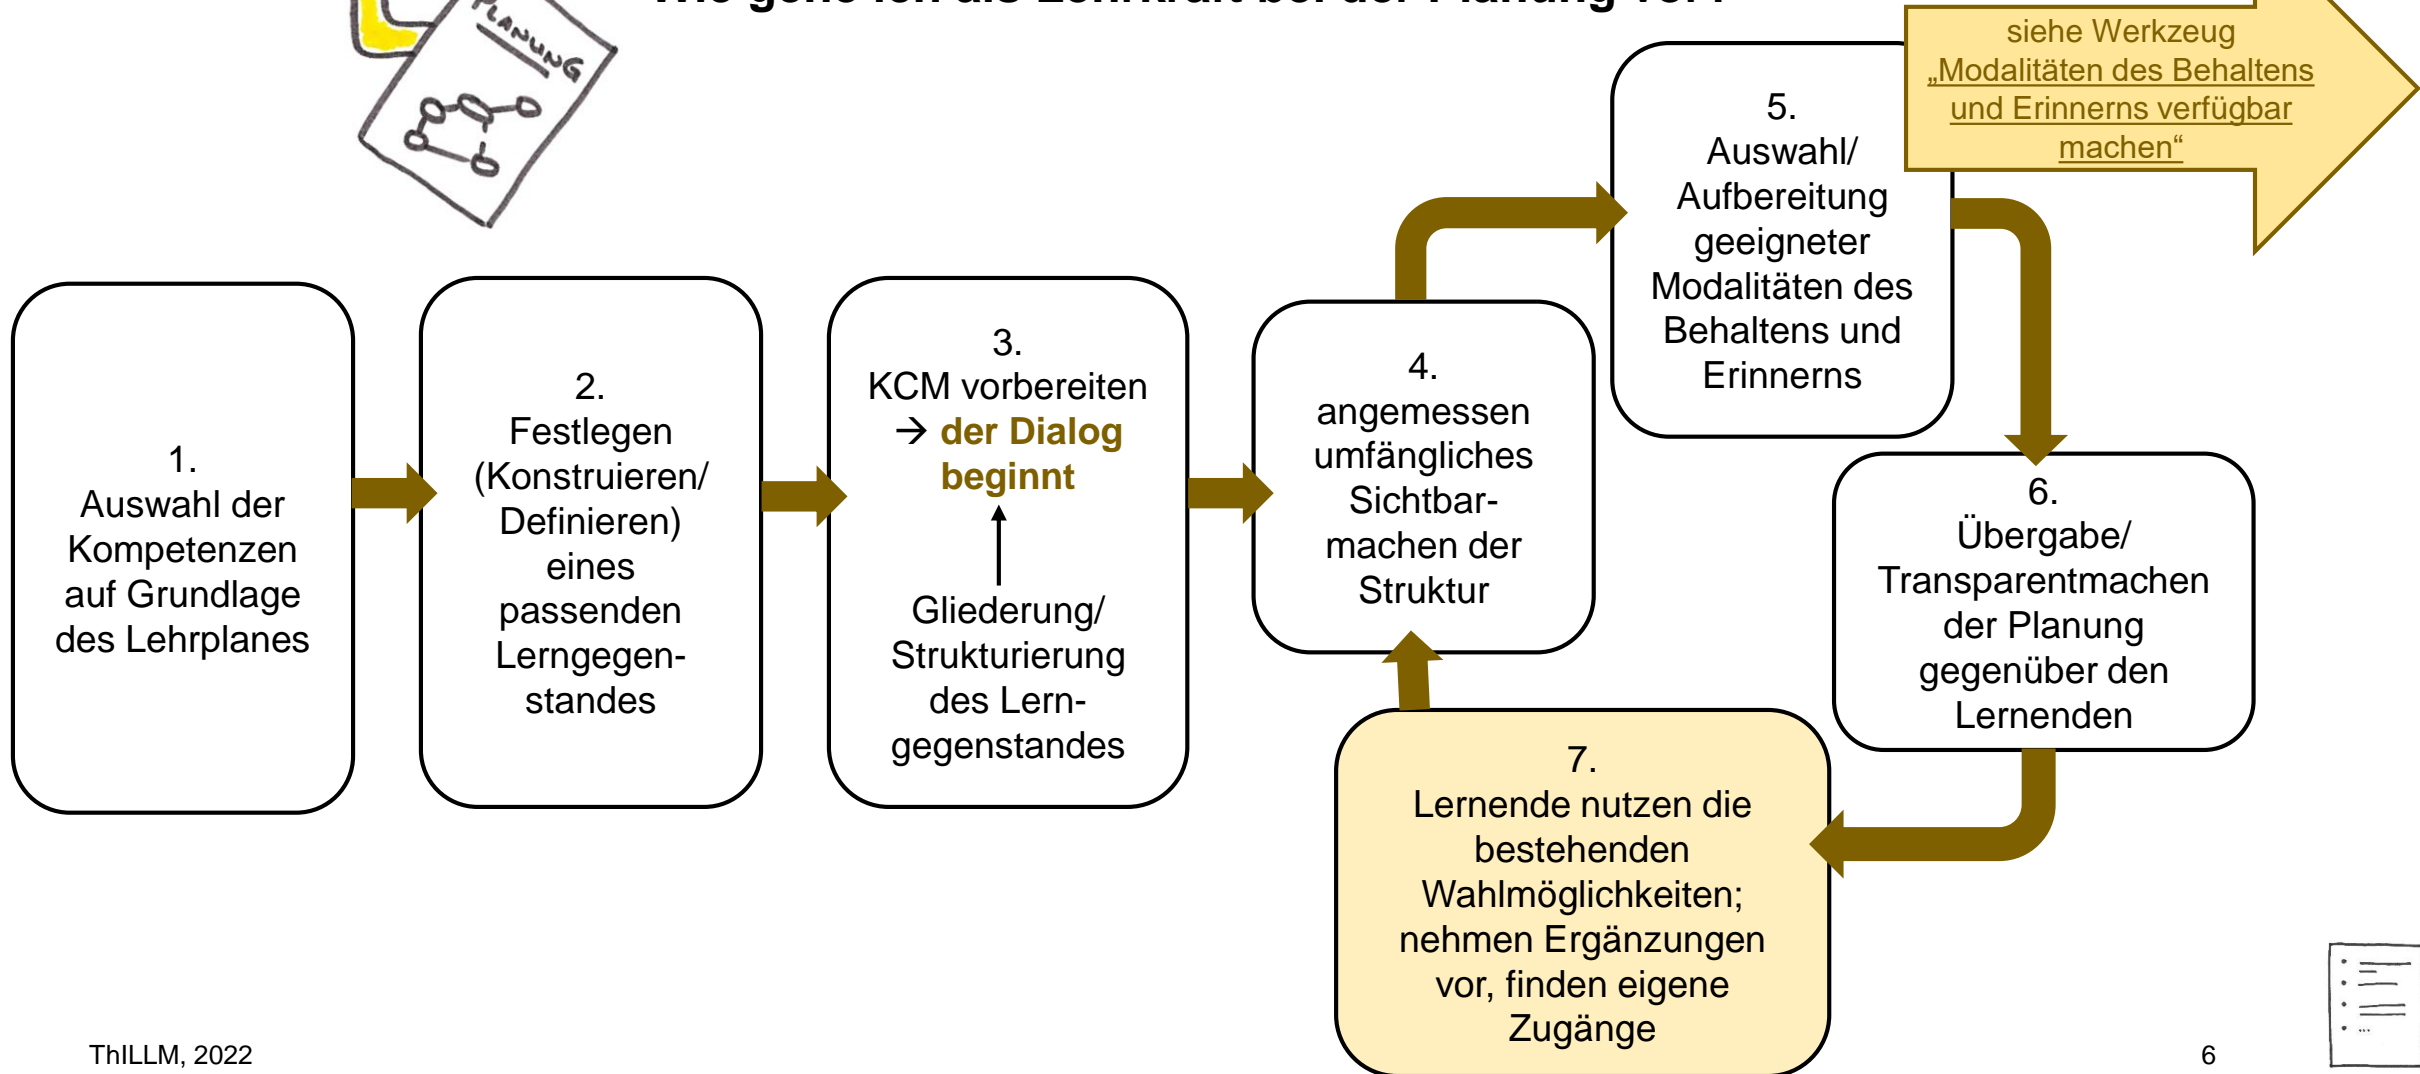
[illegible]

PLANUNG

siehe Werkzeug „Modalitäten des Behaltens und Erinnerns verfügbar machen“

1. Auswahl der Kompetenzen auf Grundlage des Lehrplanes

2. Festlegen (Konstruieren/ Definieren) eines passenden Lerngegenstandes

3. KCM vorbereiten → der Dialog beginnt

Gliederung/ Strukturierung des Lerngegenstandes

4. angemessen umfängliches Sichtbarmachen der Struktur

5. Auswahl/ Aufbereitung geeigneter Modalitäten des Behaltens und Erinnerns

6. Übergabe/ Transparentmachen der Planung gegenüber den Lernenden

7. Lernende nutzen die bestehenden Wahlmöglichkeiten; nehmen Ergänzungen vor, finden eigene Zugänge

ThILLM, 2022

6